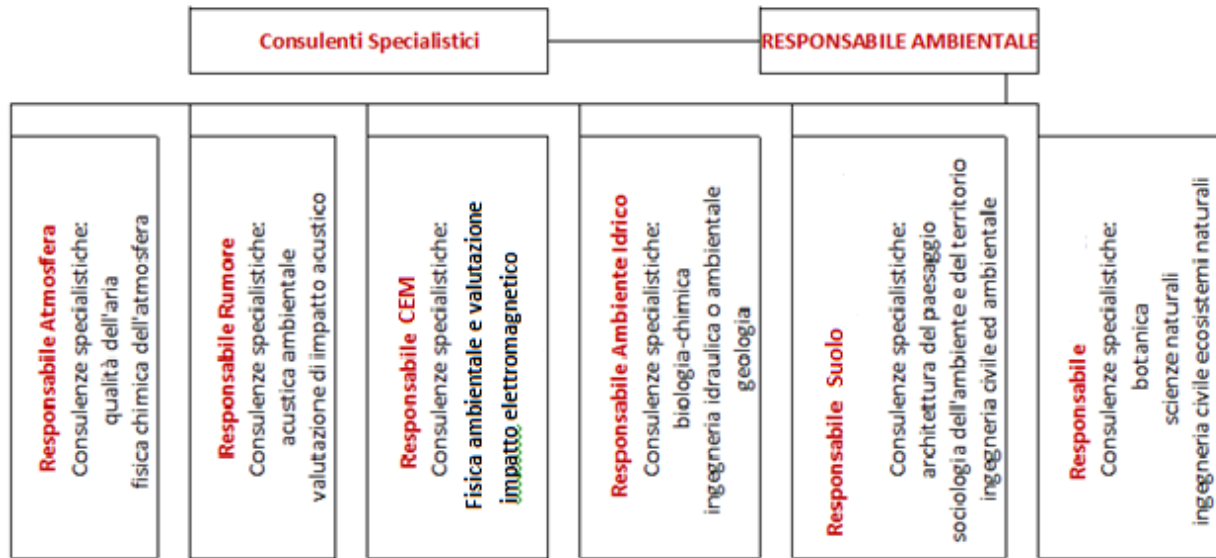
Consulenti Specialistici

RESPONSABILE AMBIENTALE

Responsabile Atmosfera
Consulenze specialistiche:
qualità dell'aria
fisica chimica dell'atmosfera

Responsabile Rumore
Consulenze specialistiche:
acustica ambientale
valutazione di impatto acustico

Responsabile CEM
Consulenze specialistiche:
Fisica ambientale e valutazione
impatto elettromagnetico

Responsabile Ambiente Idrico
Consulenze specialistiche:
biologia-chimica
ingegneria idraulica o ambientale
geologia

Responsabile Suolo
Consulenze specialistiche:
architettura del paesaggio
sociologia dell'ambiente e del territorio
ingegneria civile ed ambientale

Responsabile
Consulenze specialistiche:
botanica
scienze naturali
ingegneria civile ecosistemi naturali